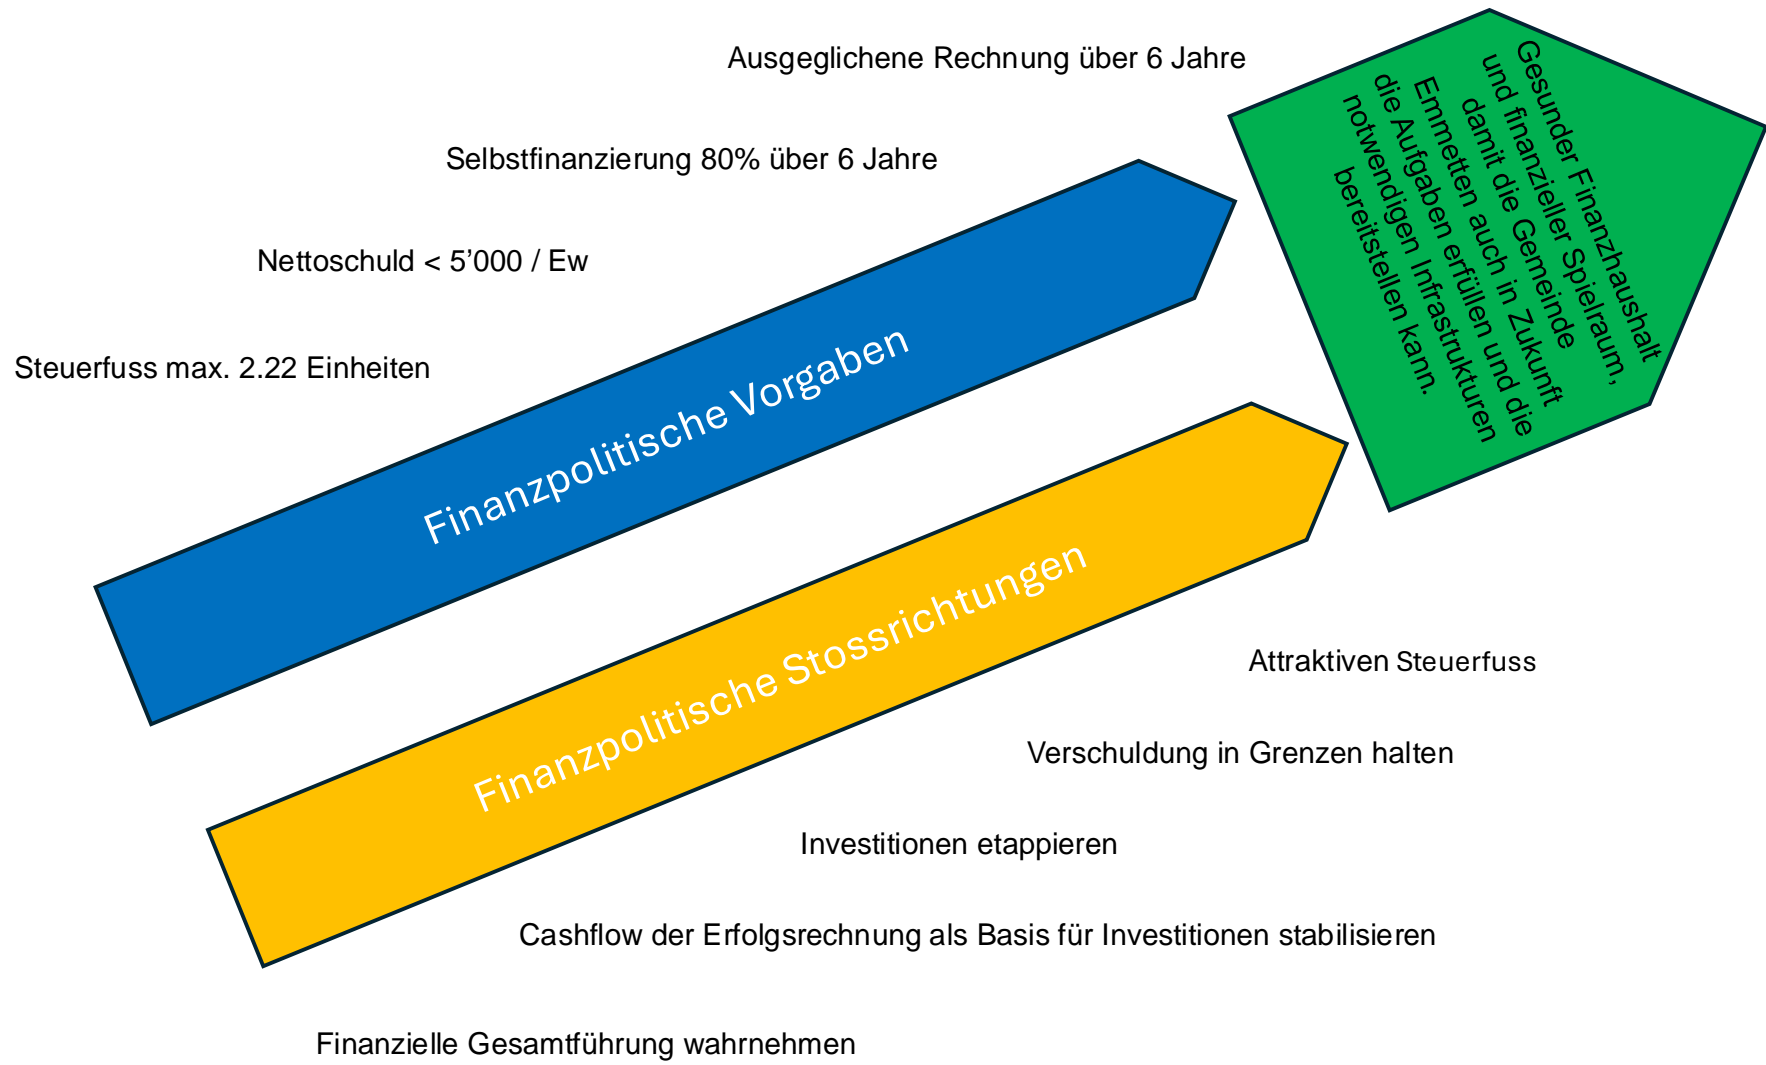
Ausgeglichene Rechnung über 6 Jahre

Selbstfinanzierung 80% über 6 Jahre

Nettoschuld < 5’000 / Ew

Steuerfuss max. 2.22 Einheiten

Finanzpolitische Vorgaben

Gesunder Finanzhaushalt und finanzieller Spielraum, damit die Gemeinde Emmetten auch in Zukunft die Aufgaben erfüllen und die notwendigen Infrastrukturen bereitstellen kann.

Finanzpolitische Stossrichtungen

Attraktiven Steuerfuss

Verschuldung in Grenzen halten

Investitionen etappieren

Cashflow der Erfolgsrechnung als Basis für Investitionen stabilisieren

Finanzielle Gesamtführung wahrnehmen